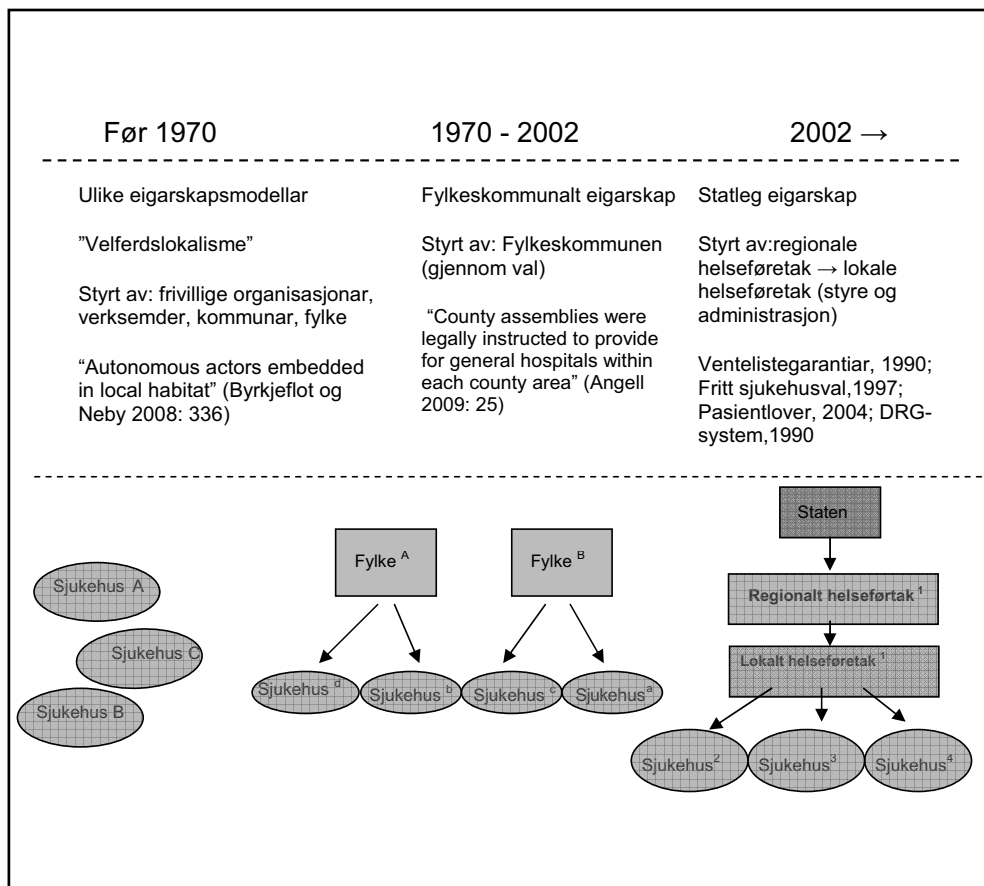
Før 1970

Ulike eigarskapsmodellar

”Velferdslokalisme”

Styrt av: frivillige organisasjonar, verksemder, kommunar, fylke

“Autonomous actors embedded in local habitat” (Byrkjeflot og Neby 2008: 336)

1970 - 2002

Fylkeskommunalt eigarskap

Styrt av: Fylkeskommunen (gjennom val)

“County assemblies were legally instructed to provide for general hospitals within each county area” (Angell 2009: 25)

2002 →

Statleg eigarskap

Styrt av:regionale helseføretak → lokale helseføretak (styre og administrasjon)

Ventelistegarantiar, 1990; Fritt sjukehusval,1997; Pasientlover, 2004; DRG-system,1990

Sjukehus A

Sjukehus C

Sjukehus B

Fylke $^{A}$

Fylke $^{B}$

Sjukehus $^{d}$

Sjukehus $^{b}$

Sjukehus $^{c}$

Sjukehus$^{a}$

Staten

Regionalt helseføretak $^{1}$

Lokalt helseføretak $^{1}$

Sjukehus$^{2}$

Sjukehus$^{3}$

Sjukehus$^{4}$